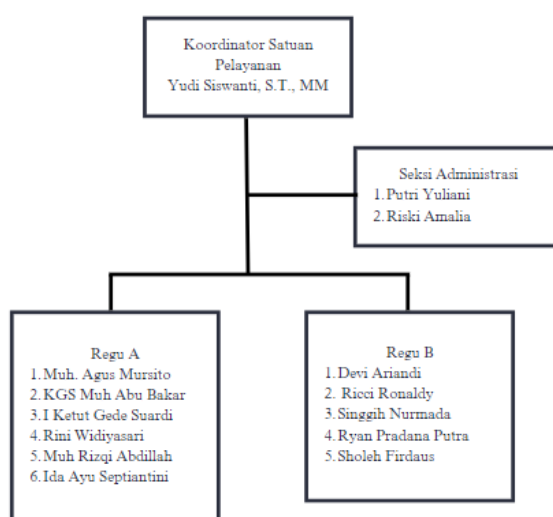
Koordinator Satuan Pelayanan
Yudi Siswanti, S.T., MM

Seksi Administrasi
1. Putri Yuliani
2. Riski Amalia

Regu A
1. Muh. Agus Mursito
2. KGS Muh Abu Bakar
3. I Ketut Gede Suardi
4. Rini Widiyasari
5. Muh Rizqi Abdillah
6. Ida Ayu Septiantini

Regu B
1. Devi Ariandi
2. Ricci Ronaldy
3. Singgih Nurmada
4. Ryan Pradana Putra
5. Sholeh Firdaus